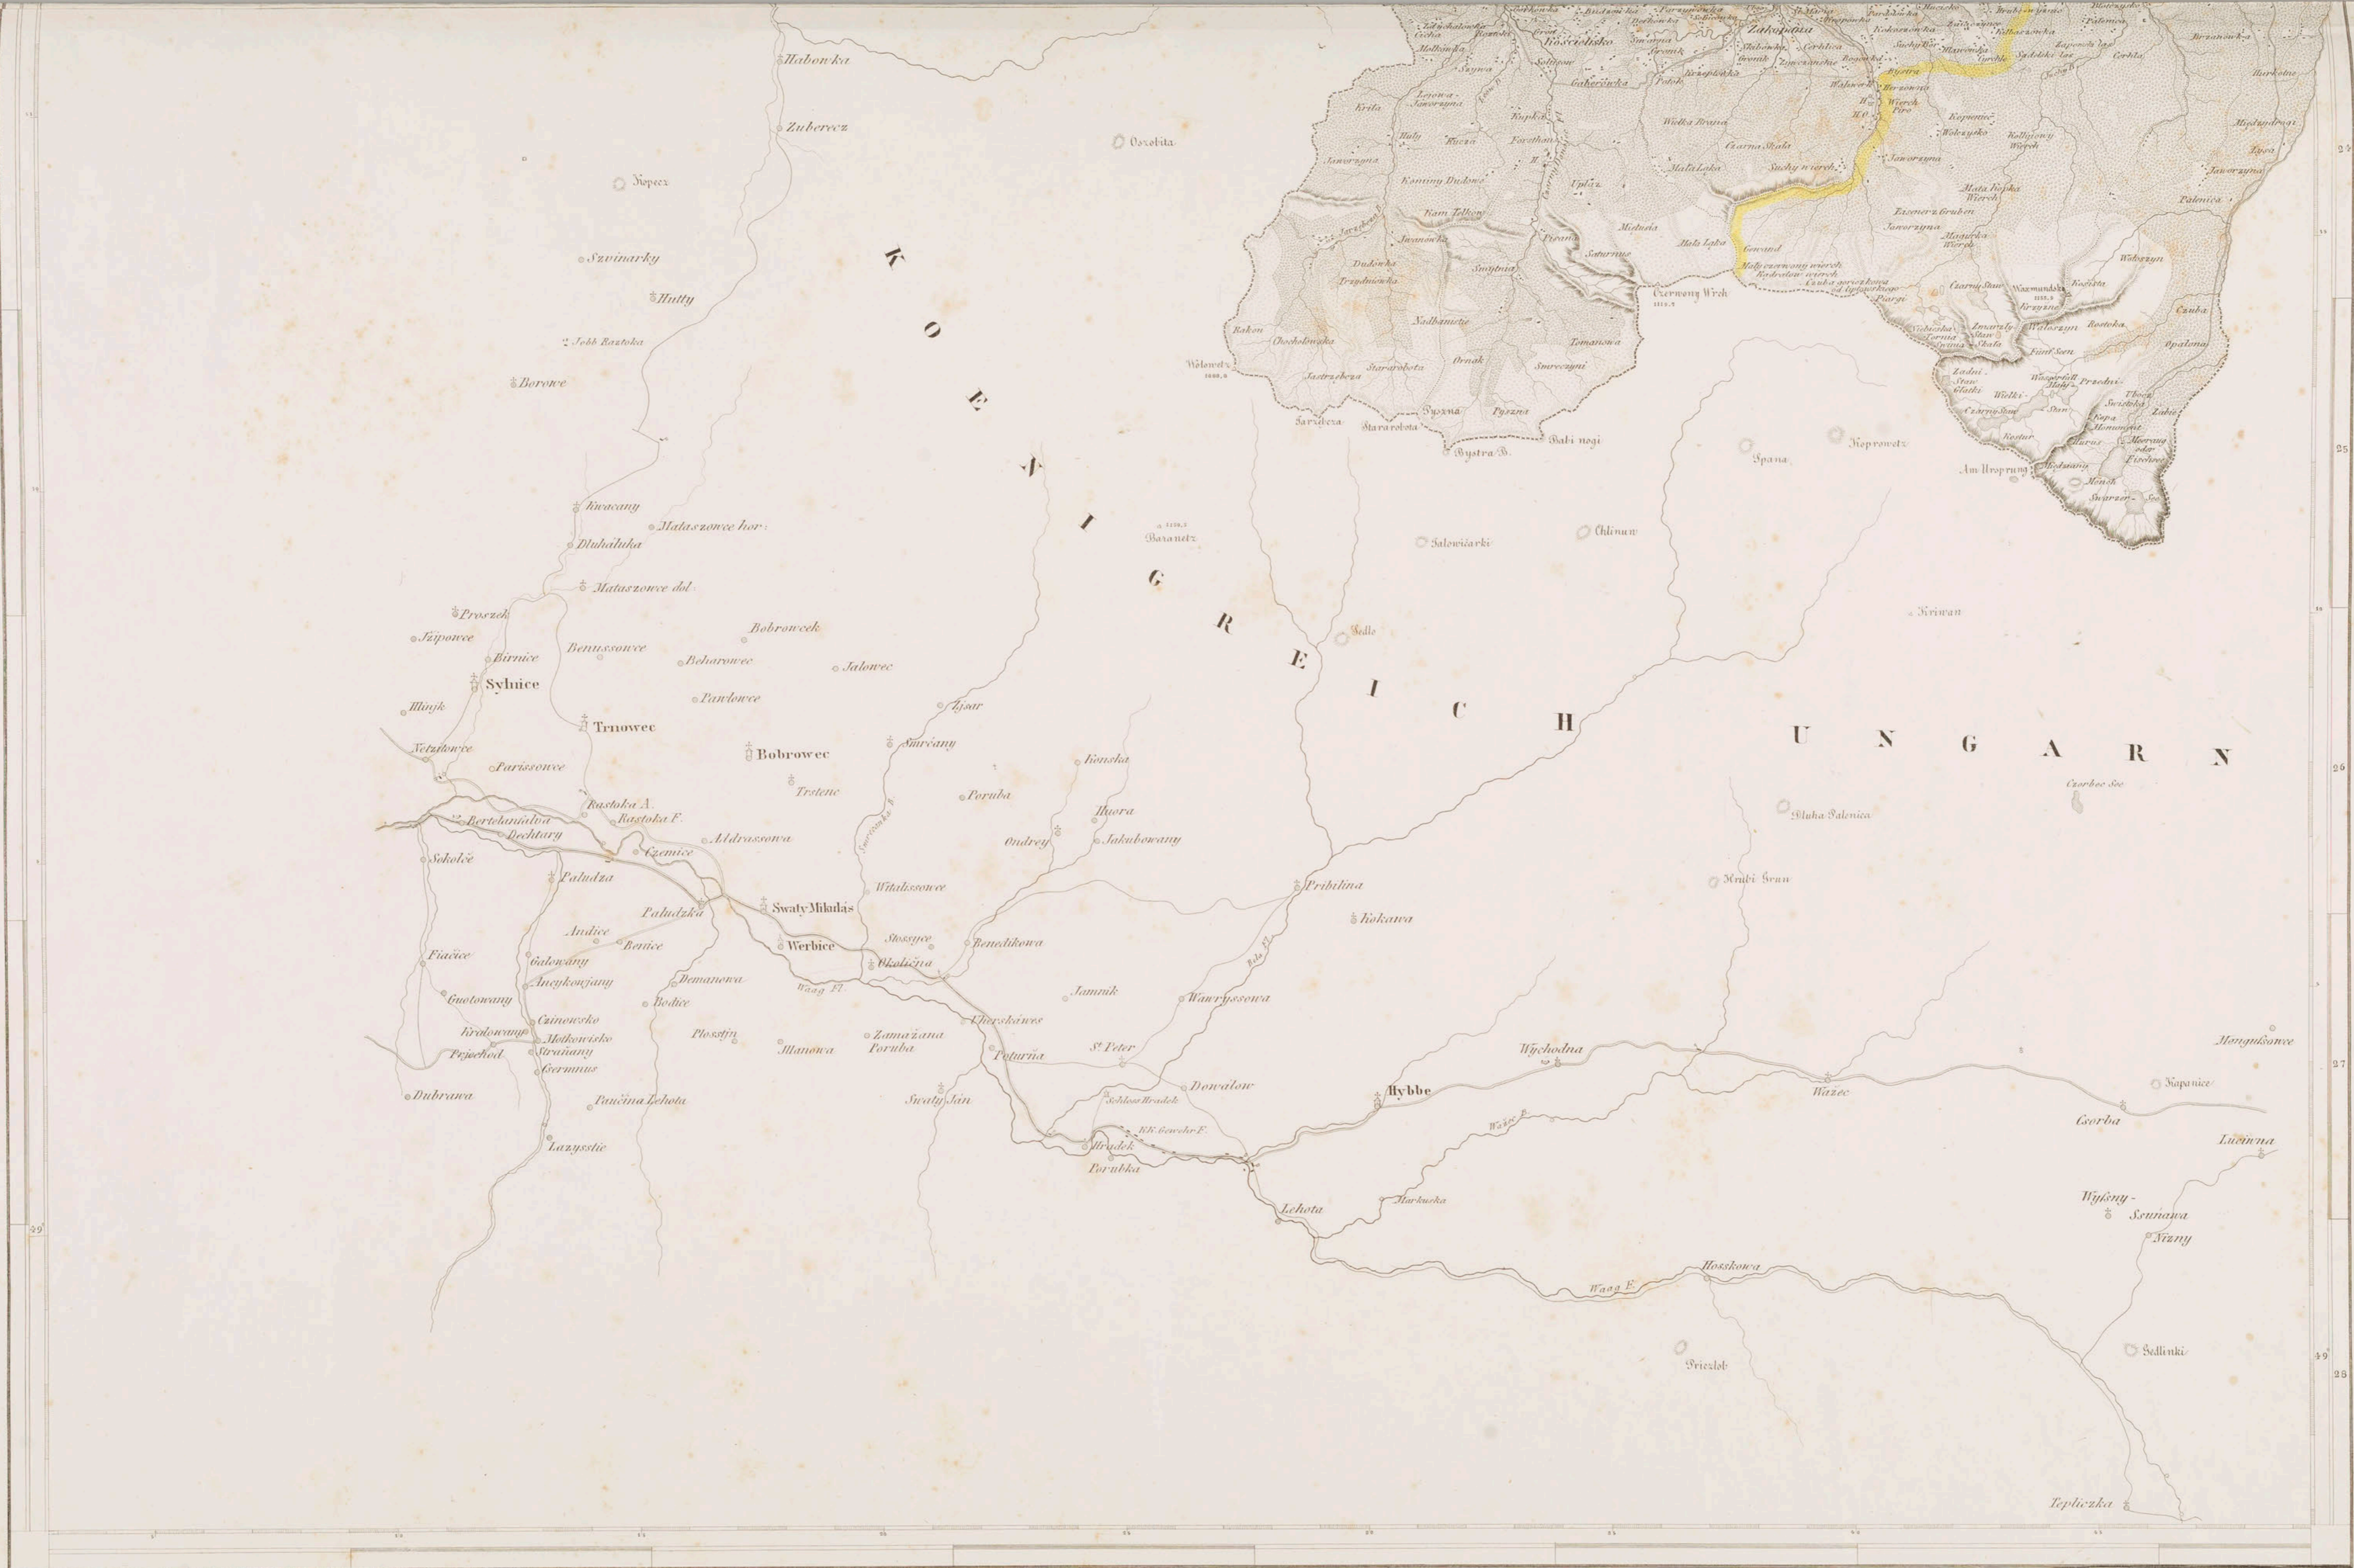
Habowka
Zuberecz
Oszobita
Kopecz
Szvinarky
Hutty
2 Jobb Rastoka
Borowe
KOENIGREICH UNGARN
Kwacany
Mataszowce hor.
Dluhaluka
Mataszowce dol.
Proszek
Jzipowce
Birnice
Benussowce
Bobrowcek
Beharowce
Jalowec
Sylnice
Pawlowce
Mlagk
Trnowec
Nezdowce
Parissowce
Bobrowec
Smrčany
Zysar
Trstenc
Konsla
Poruba
Rastoka A.
Rastoka F.
Bertelanialoa
Dechtary
Czemice
Aldrassowa
Ondrey
Ihora
Jakubowany
Sokolče
Paludza
Witalissowce
Swaty Mikulas
Paludzka
Pribilina
Kokawa
Andice
Bernice
Werbice
Stossyce
Benedikowa
Fiačice
Galowany
Okolična
Ancykowjany
Demanowa
Waag Fl.
Jamnik
Wawryssowa
Guotowany
Bodice
Cainowsko
Kralowany
Motkowisko
Ploss tin
Zamažana Poruba
Uhersk awes
Jllanowa
St. Peter
Pejschod
Strañany
Poturña
Germnus
Dowalow
Hybbe
Wychodna
Dubrawa
Paučina Lehota
Swaty Jan
Schloss Hradek
K.K. Gewehr F.
Wažec
Kapanice
Mongušowce
Hradek
Porubka
Csorba
Lazysstie
Lučiwna
Markuska
Lehota
Wyšsny -
Ssunawa
Nizny
Hosskowa
Waag F.
Priezlob
Sedlinki
Tepliczka
Baranetz
Salowiarki
Chlinuw
Sedlo
Kriwan
Spana
Koprowetz
Am Ursprung
Dluha Palenica
Hrubi Gran
Czorbec See
Zakopane
Kościelisko
Wolowetz
Czerwony Wrch
Bystra B.
Babi nogi
Bystra
Wierch Pire
Kopienice
Jaworzyna
Mała Łąka
Suchy wierch
Hala Lału
Gewand
Czarna Skała
Wielka Brana
Kasiny Dudowe
Kam. Tolkowy
Smytnia
Dudowka
Trzydniowka
Nadbanistie
Ornak
Smreczyni
Tomanowa
Rakon
Chochołowska
Jastrzebsie
Starorobota
Pyszna
Jarzibcza
Starorobota
Kosista
Wołoszyn
Bostoka
Czuba
Opalona
Zabie
Przedni
Wielki
Sturz
Rostur
Morskie Oko
Fischsee
Meerang oder Fischsee
Zadni Stan Glatki
Fürst Seen
Czarny Staw
Piargi
Wielka Kopka Wierch
Eisenerz Gruben
Jaworzyna
Jaworzyna
Palenica
Bukowina
Białka
Brzanowka
Dolina
Kondratow wierch
Mały czerwony wierch
Czuba gorzeczowa
24
25
26
27
28
49